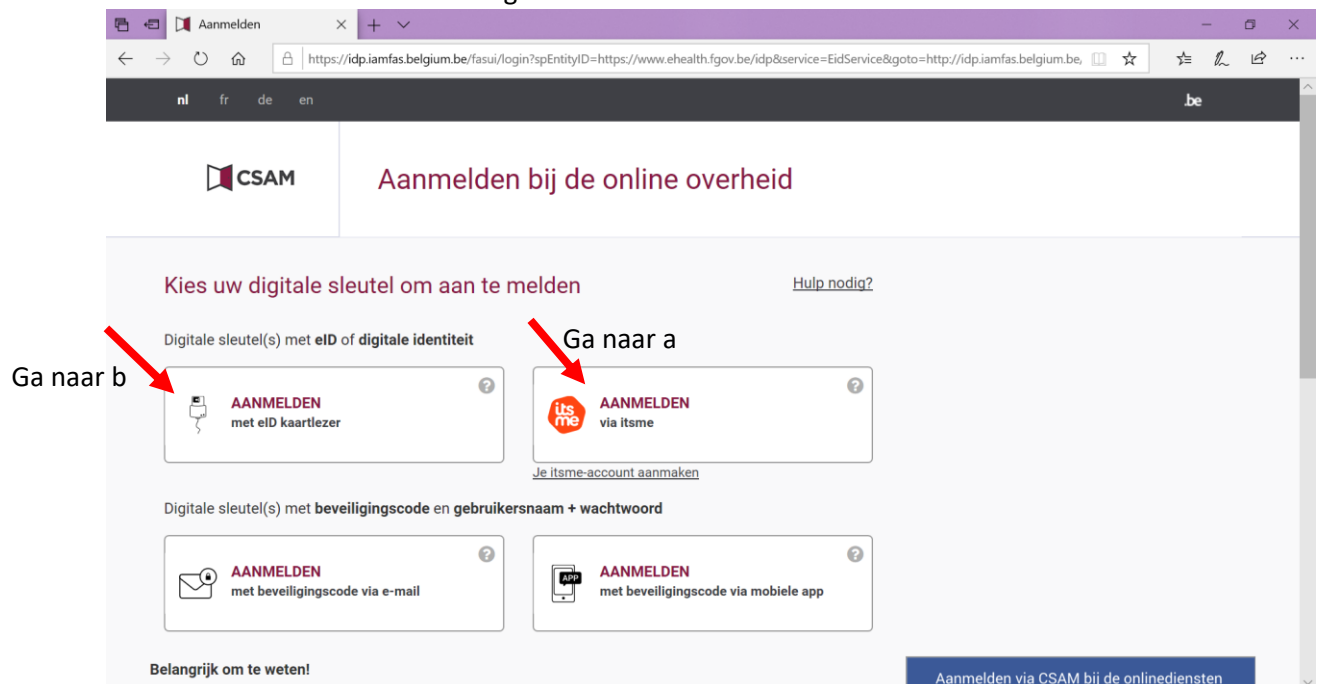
Aanmelden

https://idp.iamfas.belgium.be/fasui/login?spEntityID=https://www.ehealth.fgov.be/idp&service=EidService&goto=http://idp.iamfas.belgium.be,

nl fr de en

.be

CSAM

Aanmelden bij de online overheid

Kies uw digitale sleutel om aan te melden

Hulp nodig?

Digitale sleutel(s) met **eID** of **digitale identiteit**

Ga naar a

Ga naar b

AANMELDEN
met eID kaartlezer

AANMELDEN
via itsme

Je itsme-account aanmaken

Digitale sleutel(s) met **beveiligingscode** en **gebruikersnaam + wachtwoord**

AANMELDEN
met beveiligingscode via e-mail

APP

AANMELDEN
met beveiligingscode via mobiele app

Belangrijk om te weten!

Aanmelden via CSAM bij de onlinediensten